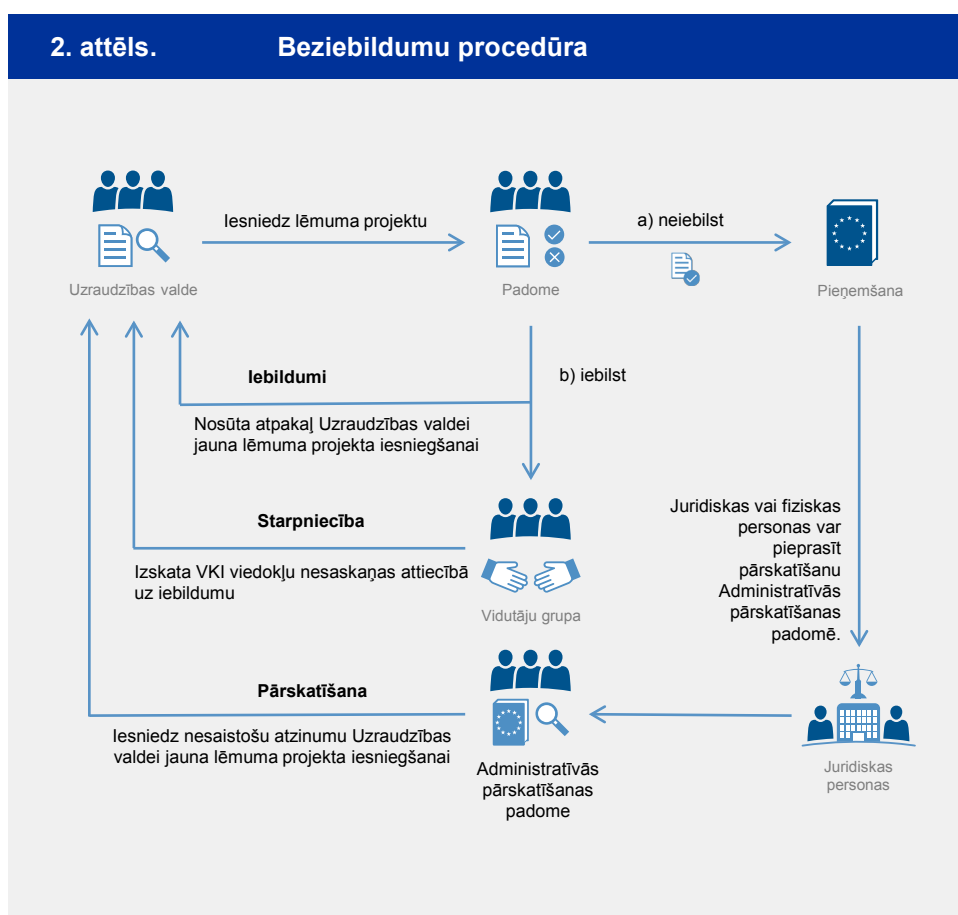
2. attēls. Beziebildumu procedūra

Uzraudzības valde

Iesniedz lēmuma projektu

Padome

a) neiebilst

Pieņemšana

Iebildumi

b) iebilst

Nosūta atpakaļ Uzraudzības valdei jauna lēmuma projekta iesniegšanai

Starpniecība

Izskata VKI viedokļu nesaskaņas attiecībā uz iebildumu

Vidutāju grupa

Juridiskas vai fiziskas personas var pieprasīt pārskatīšanu Administratīvās pārskatīšanas padomē.

Pārskatīšana

Iesniedz nesaistošu atzinumu Uzraudzības valdei jauna lēmuma projekta iesniegšanai

Administratīvās pārskatīšanas padome

Juridiskas personas